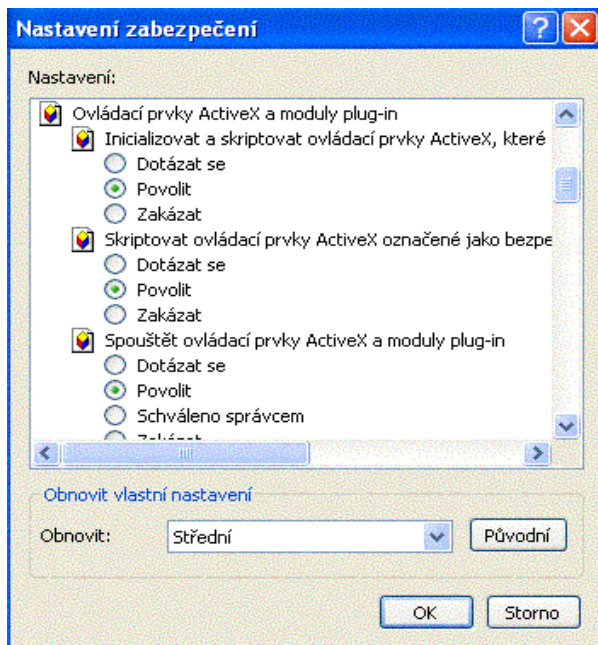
Nastavení zabezpečení

Nastavení:

Ovládací prvky ActiveX a moduly plug-in
Inicializovat a skriptovat ovládací prvky ActiveX, které
Dotázat se
Povolit
Zakázat
Skriptovat ovládací prvky ActiveX označené jako bezpe
Dotázat se
Povolit
Zakázat
Spouštět ovládací prvky ActiveX a moduly plug-in
Dotázat se
Povolit
Schváleno správcem
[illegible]

Obnovit vlastní nastavení
Obnovit: Střední
Původní

OK
Storno